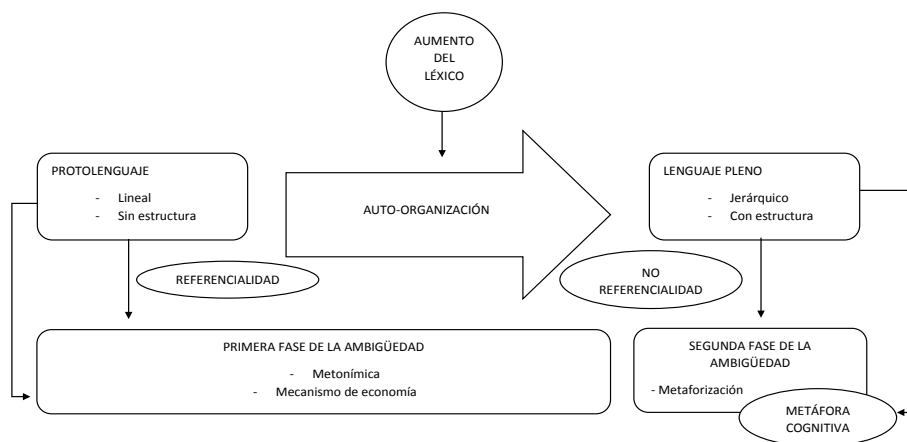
AUMENTO DEL LÉXICO

PROTOLENGUAJE

- Lineal
- Sin estructura

AUTO-ORGANIZACIÓN

LENGUAJE PLENO

- Jerárquico
- Con estructura

REFERENCIALIDAD

NO REFERENCIALIDAD

PRIMERA FASE DE LA AMBIGÜEDAD

- Metonímica
- Mecanismo de economía

SEGUNDA FASE DE LA AMBIGÜEDAD

- Metaforización

METÁFORA COGNITIVA